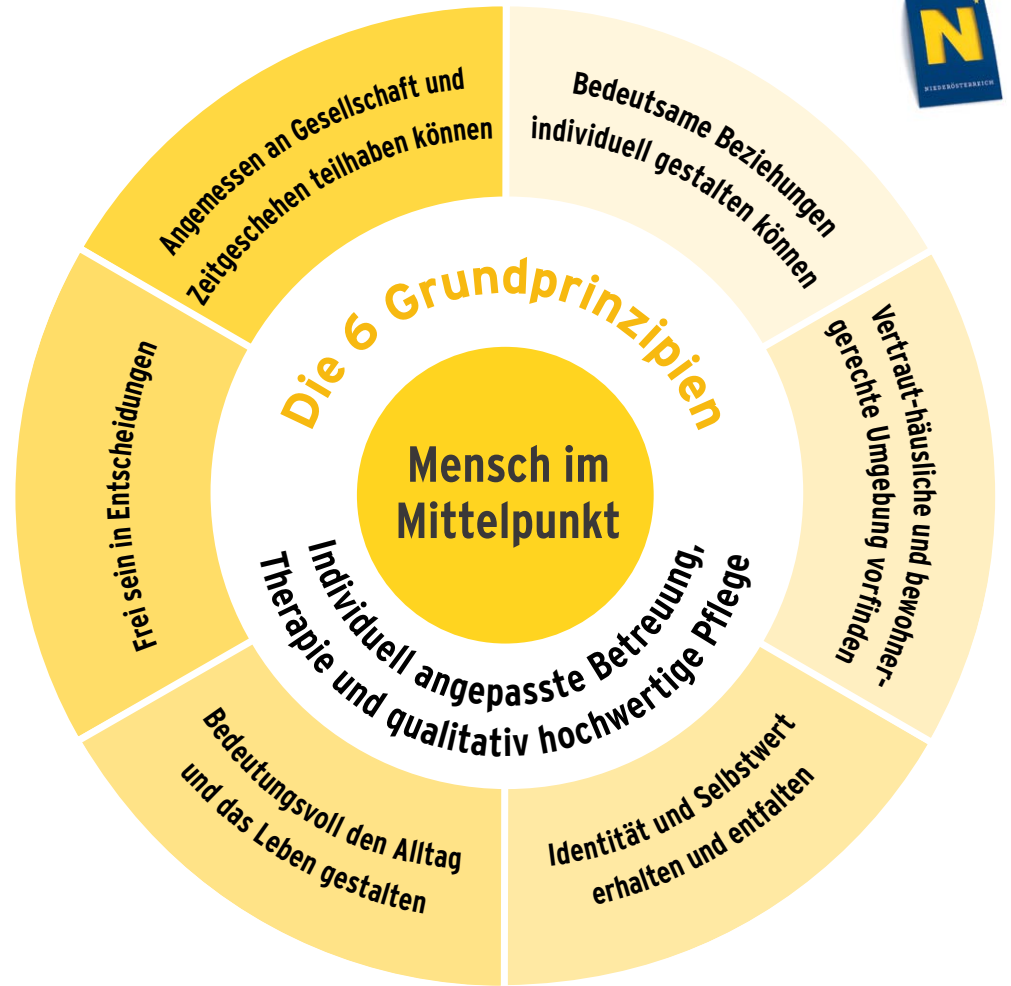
N
NIEDERÖSTERREICH

Die 6 Grundprinzipien

Mensch im Mittelpunkt

Individuell angepasste Betreuung, Therapie und qualitativ hochwertige Pflege

Angemessen an Gesellschaft und Zeitgeschehen teilhaben können

Bedeutsame Beziehungen individuell gestalten können

Vertraut-häusliche und bewohnergerechte Umgebung vorfinden

Identität und Selbstwert erhalten und entfalten

Bedeutungsvoll den Alltag und das Leben gestalten

Frei sein in Entscheidungen